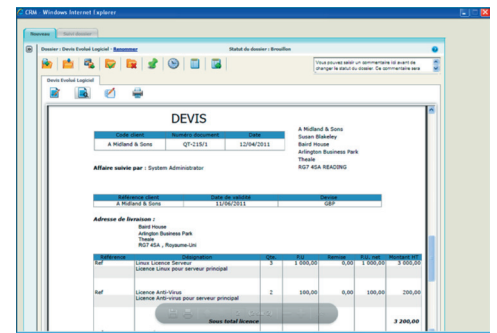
CRM - Windows Internet Explorer

Nouveau | Suivi dossier

Dossier : Devis Evalué Logiciel - Renommer

Statut du dossier : Brouillon

Vous pouvez saisir un commentaire ici avant de changer le statut du dossier. Ce commentaire sera

Devis Evalué Logiciel

DEVIS

| Code client | Numéro document | Date |
|---|---|---|
| A Midland & Sons | QT-215/1 | 12/04/2011 |

A Midland & Sons
Susan Blakeley
Baird House
Arlington Business Park
Theale
RG7 4SA READING

Affaire suivie par : System Administrator

| Référence client | Date de validité | Devise |
|---|---|---|
| A Midland & Sons | 11/06/2011 | GBP |

Adresse de livraison :
Baird House
Arlington Business Park
Theale
RG7 4SA , Royaume-Uni

| Référence | Désignation | Qté. | P.U. | Remise | P.U. net | Montant HT |
|---|---|---|---|---|---|---|
| Ref | Linux Licence Serveur<br>Licence Linux pour serveur principal | 3 | 1 000,00 | 0,00 | 1 000,00 | 3 000,00 |
| Ref | Licence Anti-Virus<br>Licence Anti-virus pour serveur principal | 2 | 100,00 | 0,00 | 100,00 | 200,00 |
| | Sous total licence | | | | | 3 200,00 |